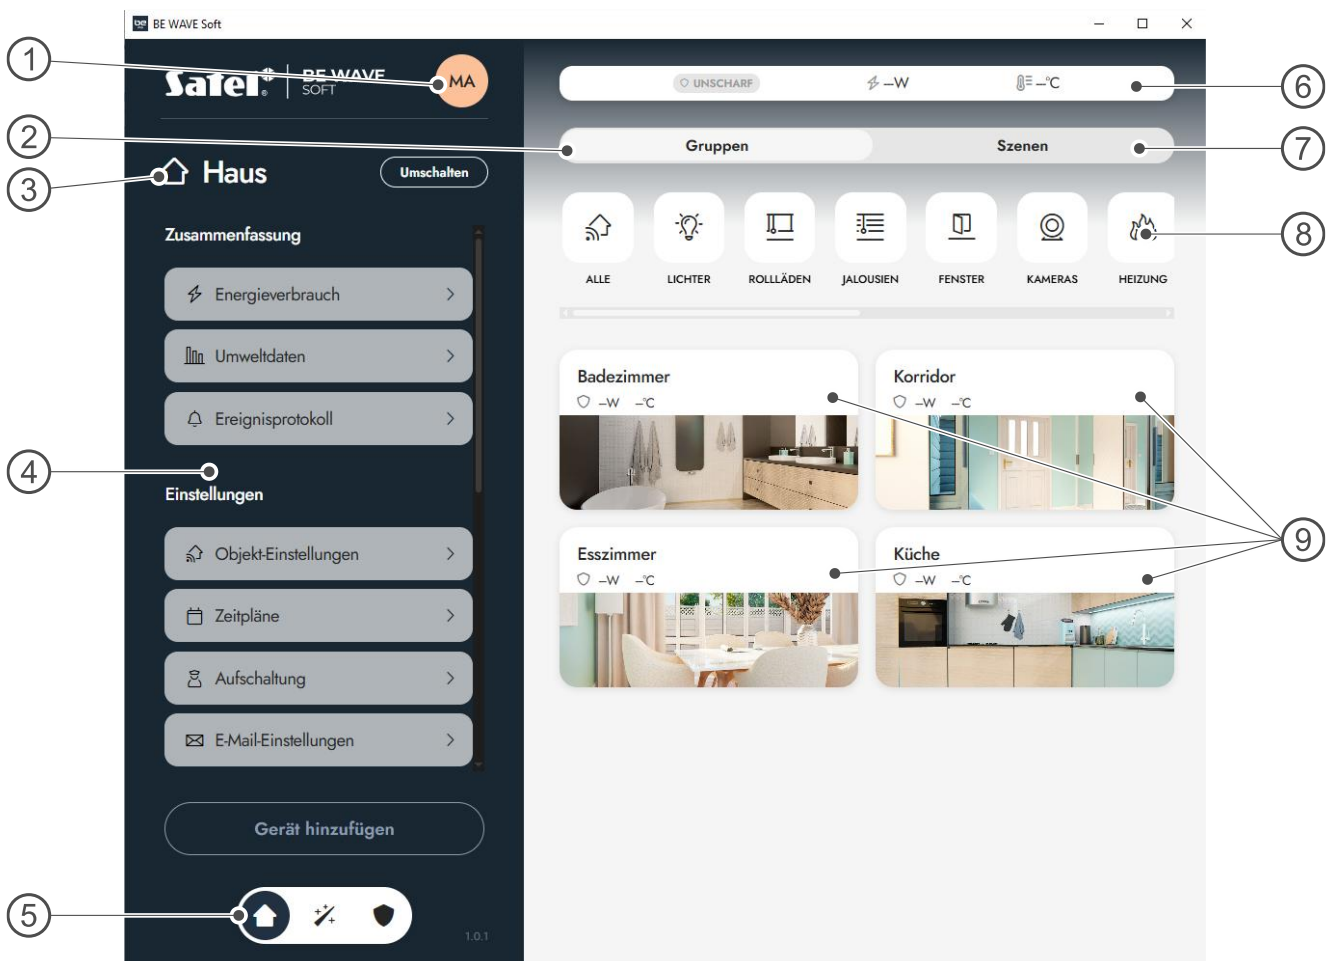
BE WAVE Soft

1

Satel BE WAVE SOFT

MA

2

3

Haus

Umschalten

Zusammenfassung

Energieverbrauch

Umweltdaten

Ereignisprotokoll

4

Einstellungen

Objekt-Einstellungen

Zeitpläne

Aufschaltung

E-Mail-Einstellungen

Gerät hinzufügen

5

1.0.1

UNSCHARF

–W

–°C

6

Gruppen

Szenen

7

ALLE

LICHTER

ROLLLÄDEN

JALOUSIEN

FENSTER

KAMERAS

HEIZUNG

8

Badezimmer

–W –°C

Korridor

–W –°C

Esszimmer

–W –°C

Küche

–W –°C

9